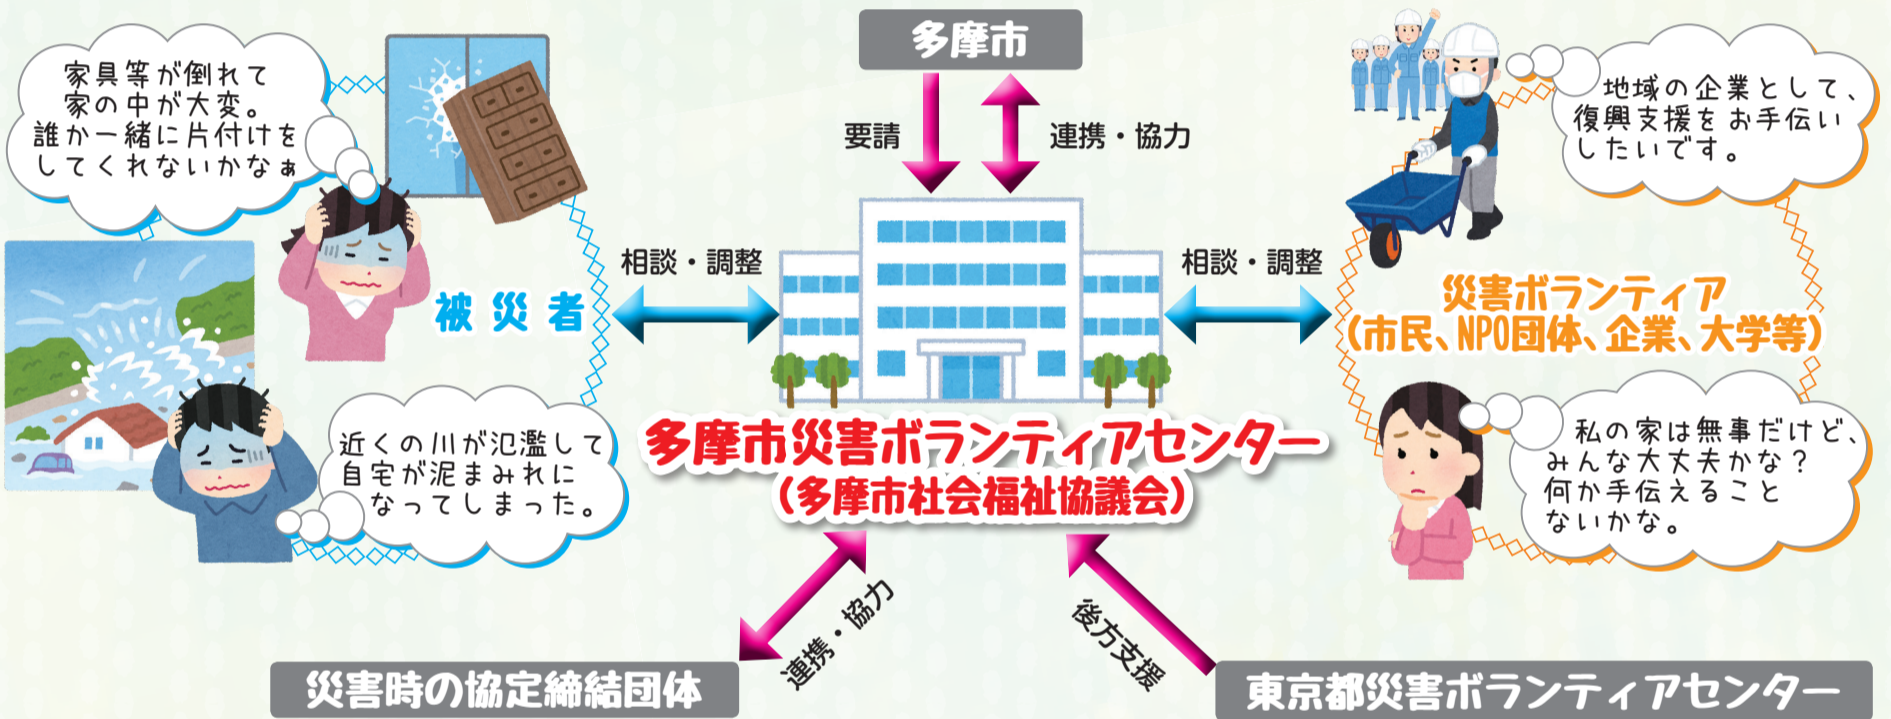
多摩市

要請

連携・協力

家具等が倒れて家の中が大変。誰か一緒に片付けをしてくれないかなぁ

相談・調整

被災者

近くの川が氾濫して自宅が泥まみれになってしまった。

相談・調整

地域の企業として、復興支援をお手伝いしたいです。

災害ボランティア
（市民、NPO団体、企業、大学等）

私の家は無事だけど、みんな大丈夫かな？何か手伝えることないかな。

多摩市災害ボランティアセンター
（多摩市社会福祉協議会）

連携・協力

後方支援

災害時の協定締結団体

東京都災害ボランティアセンター